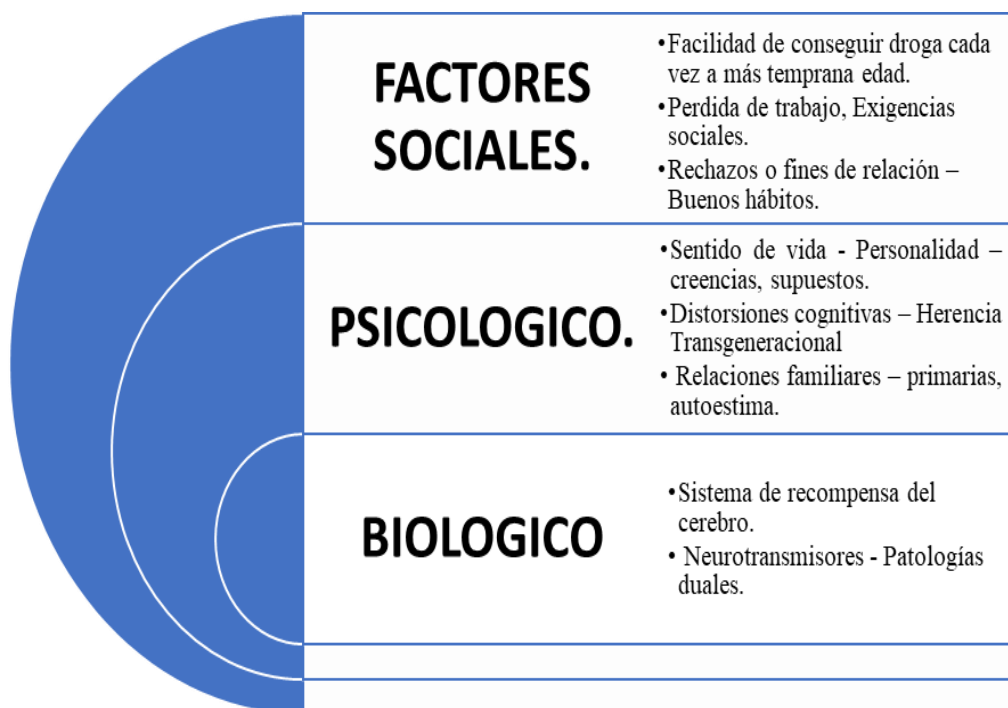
FACTORES SOCIALES.

•Facilidad de conseguir droga cada vez a más temprana edad.
•Perdida de trabajo, Exigencias sociales.
•Rechazos o fines de relación – Buenos hábitos.

PSICOLOGICO.

•Sentido de vida - Personalidad – creencias, supuestos.
•Distorsiones cognitivas – Herencia Transgeneracional
• Relaciones familiares – primarias, autoestima.

BIOLOGICO

•Sistema de recompensa del cerebro.
• Neurotransmisores - Patologías duales.